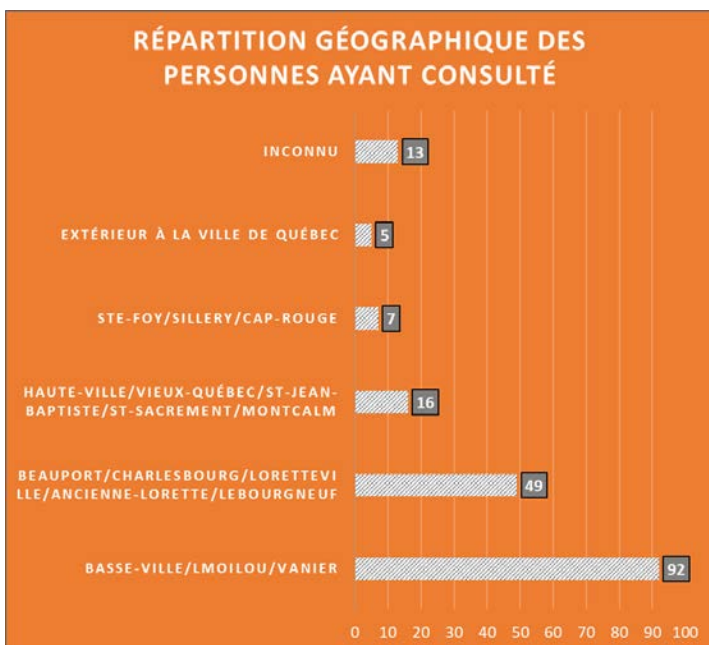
RÉPARTITION GÉOGRAPHIQUE DES PERSONNES AYANT CONSULTÉ

INCONNU 13

EXTÉRIEUR À LA VILLE DE QUÉBEC 5

STE-FOY/SILLERY/CAP-ROUGE 7

HAUTE-VILLE/VIEUX-QUÉBEC/ST-JEAN-BAPTISTE/ST-SACREMENT/MONTCALM 16

BEAUPORT/CHARLESBOURG/LORETTEVILLE/ANCIENNE-LORETTE/LEBOURGNEUF 49

BASSE-VILLE/LMOILOU/VANIER 92

0 10 20 30 40 50 60 70 80 90 100